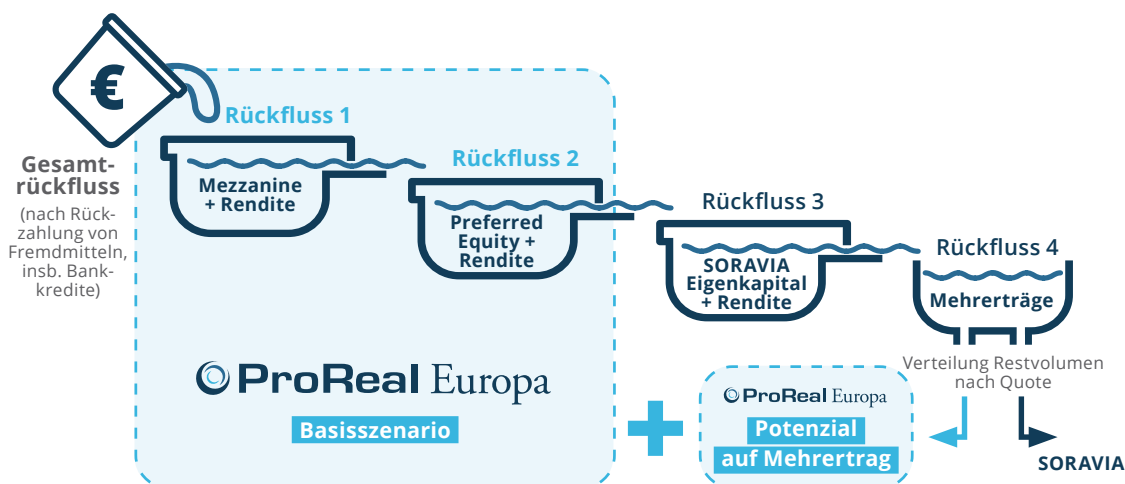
€

Gesamtrückfluss
(nach Rückzahlung von Fremdmitteln, insb. Bankkredite)

Rückfluss 1

Mezzanine + Rendite

Rückfluss 2

Preferred Equity + Rendite

Rückfluss 3

SORAVIA Eigenkapital + Rendite

Rückfluss 4

Mehrerträge

Verteilung Restvolumen nach Quote

ProReal Europa

Basisszenario

ProReal Europa

Potenzial auf Mehrertrag

SORAVIA